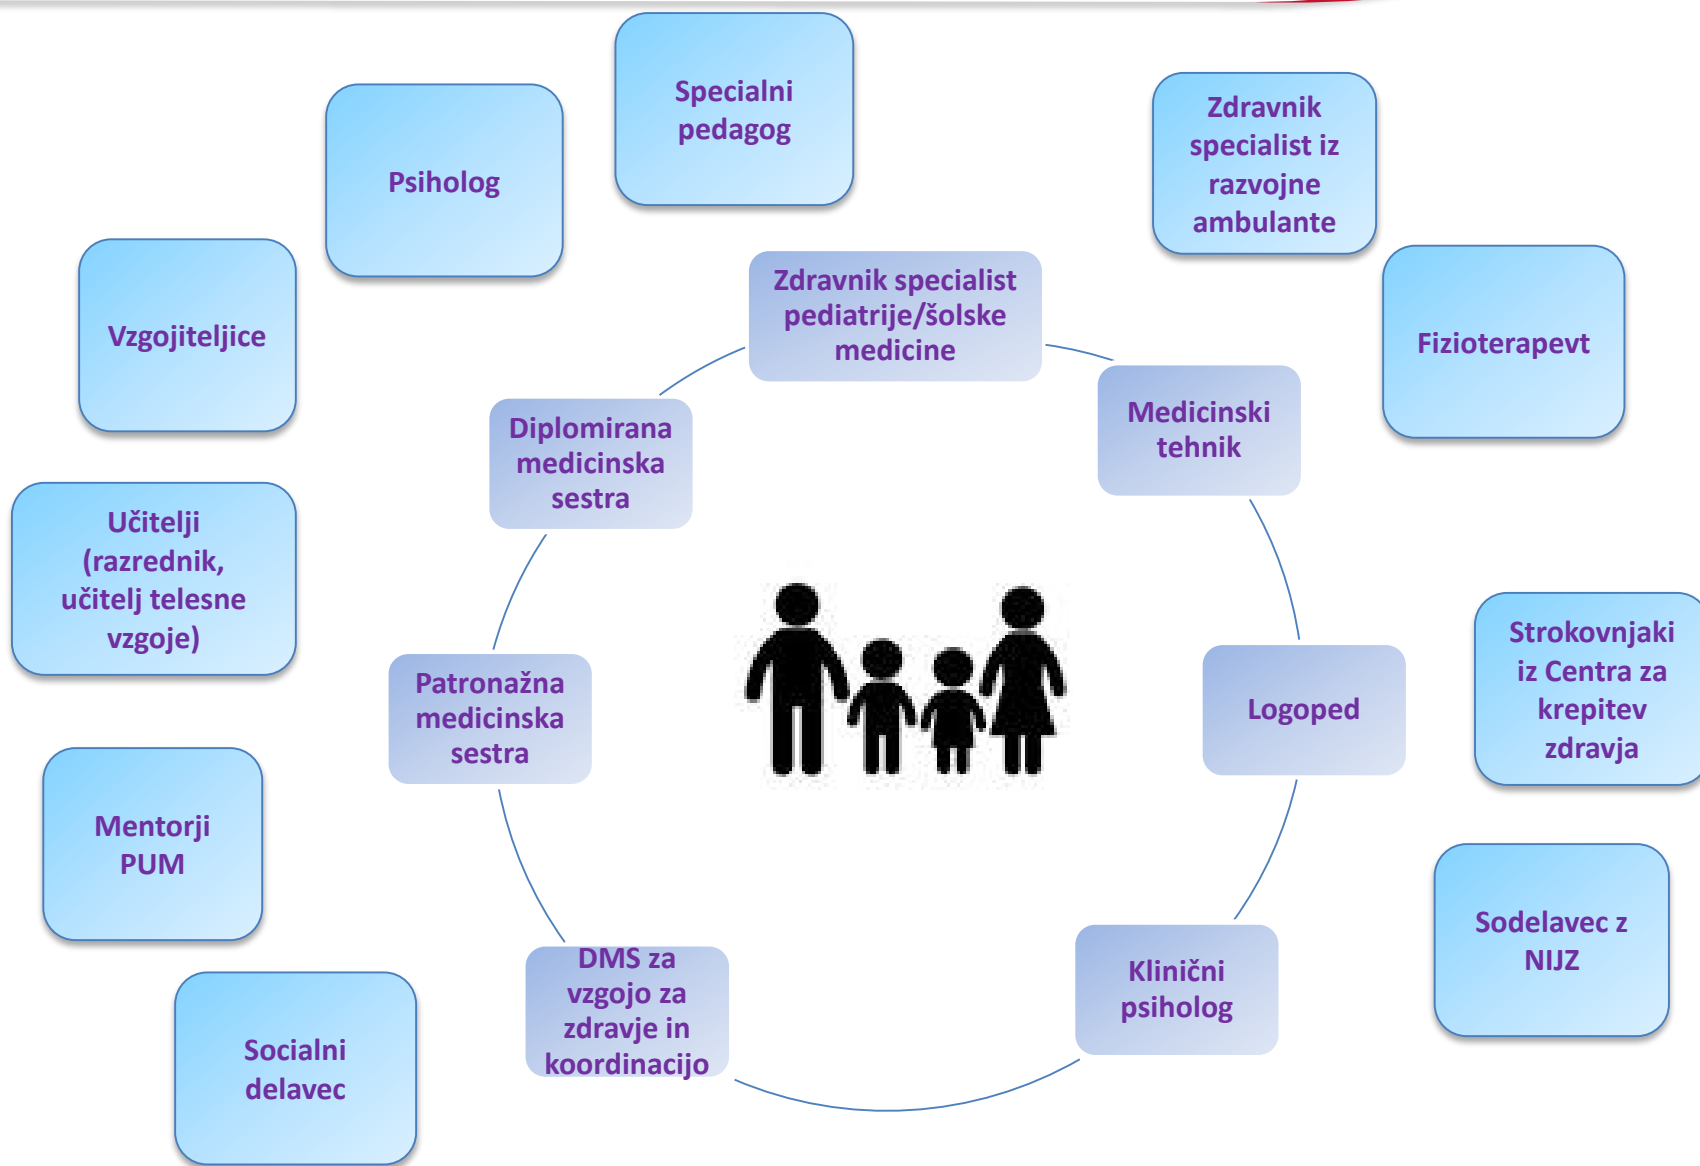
Specialni pedagog

Psiholog

Zdravnik specialist iz razvojne ambulante

Vzgojiteljice

Zdravnik specialist pediatrije/šolske medicine

Fizioterapevt

Diplomirana medicinska sestra

Medicinski tehnik

Učitelji (razrednik, učitelj telesne vzgoje)

Strokovnjaki iz Centra za krepitev zdravja

Patronažna medicinska sestra

Logoped

Mentorji PUM

Sodelavec z NIJZ

DMS za vzgojo za zdravje in koordinacijo

Klinični psiholog

Socialni delavec